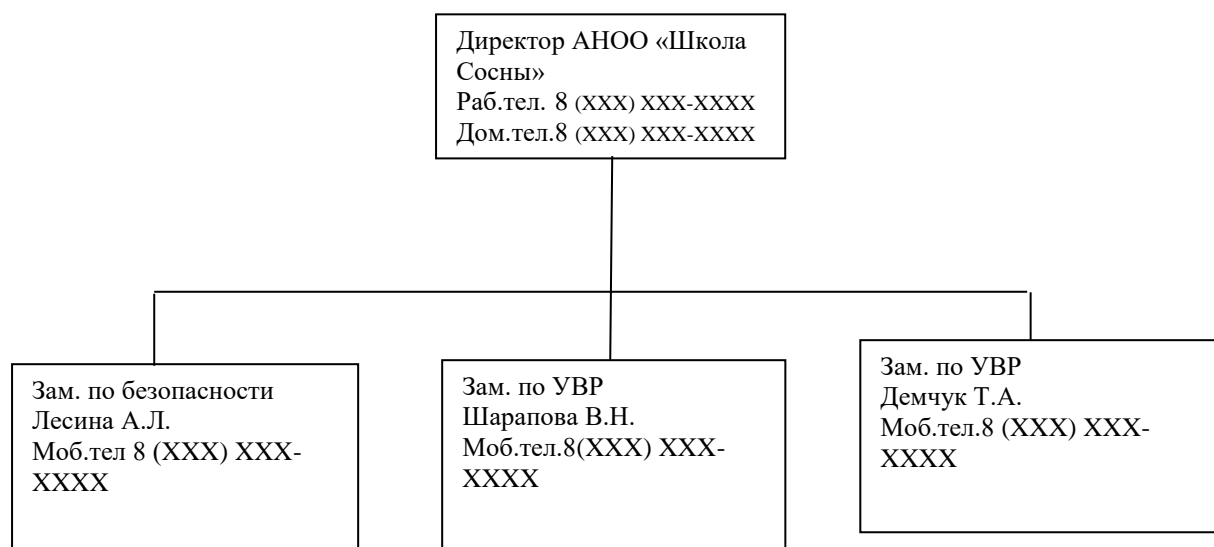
Директор АНОО «Школа Сосны»
Раб.тел. 8 (XXX) XXX-XXXX
Дом.тел.8 (XXX) XXX-XXXX

Зам. по безопасности
Лесина А.Л.
Моб.тел 8 (XXX) XXX-XXXX

Зам. по УВР
Шарапова В.Н.
Моб.тел.8(XXX) XXX-XXXX

Зам. по УВР
Демчук Т.А.
Моб.тел.8 (XXX) XXX-XXXX